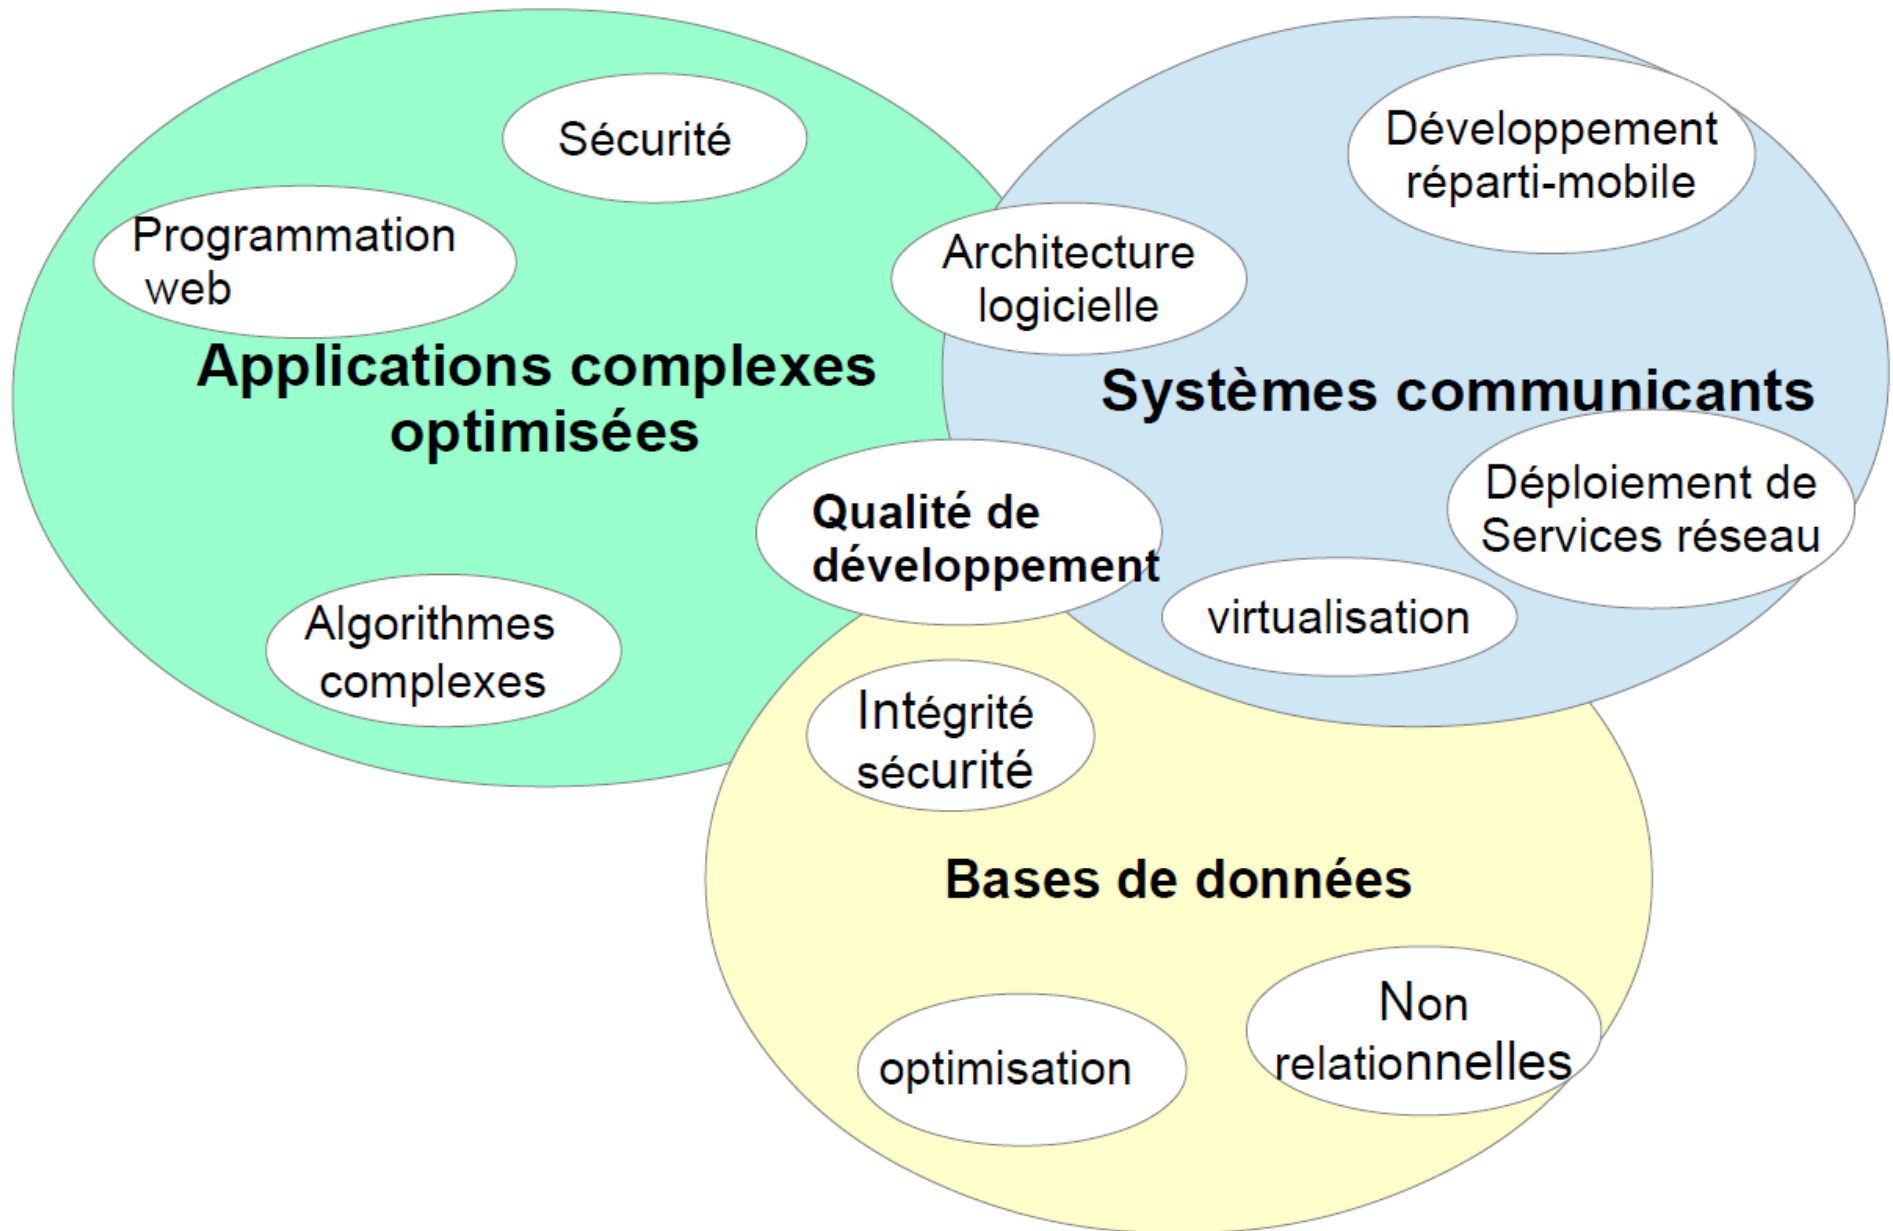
Sécurité

Programmation web

Applications complexes optimisées

Algorithmes complexes

Développement réparti-mobile

Architecture logicielle

Systèmes communicants

Qualité de développement

Déploiement de Services réseau

virtualisation

Intégrité sécurité

Bases de données

optimisation

Non relationnelles